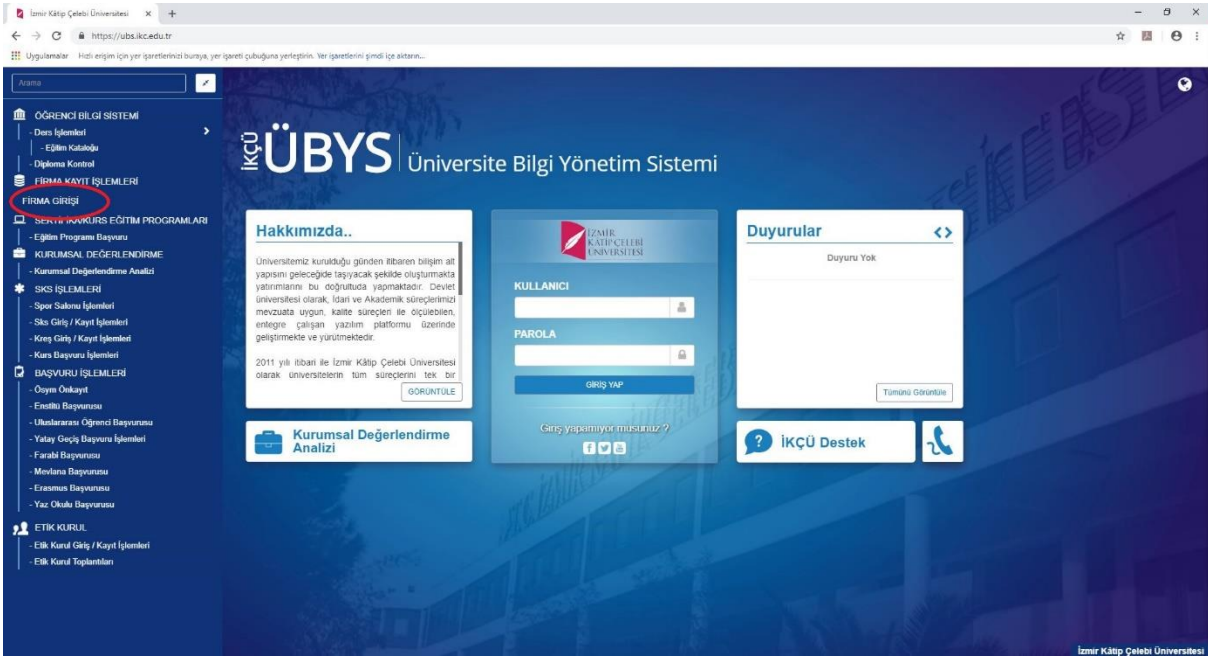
İzmir Kâtip Çelebi Üniversitesi × +

https://ubs.ikc.edu.tr

Uygulamalar Hızlı erişim için yer işaretlerinizi buraya, yer işareti çubuğuna yerleştirin. Yer işaretlerini şimdi içe aktarın...

Arama

ÖĞRENCİ BİLGİ SİSTEMİ
- Ders İşlemleri
- Eğitim Kataloğu
- Diploma Kontrol
FİRMA KAYIT İŞLEMLERİ
FİRMA GİRİŞİ
SERTİFİKA/KURS EĞİTİM PROGRAMLARI
- Eğitim Programı Başvuru
KURUMSAL DEĞERLENDİRME
- Kurumsal Değerlendirme Analizi
SKS İŞLEMLERİ
- Spor Salonu İşlemleri
- Sks Giriş / Kayıt İşlemleri
- Kreş Giriş / Kayıt İşlemleri
- Kurs Başvuru İşlemleri
BAŞVURU İŞLEMLERİ
- Ösym Önkayıt
- Enstitü Başvurusu
- Uluslararası Öğrenci Başvurusu
- Yatay Geçiş Başvuru İşlemleri
- Farabi Başvurusu
- Mevlana Başvurusu
- Erasmus Başvurusu
- Yaz Okulu Başvurusu
ETİK KURUL
- Etik Kurul Giriş / Kayıt İşlemleri
- Etik Kurul Toplantıları

İKÇÜ ÜBYS Üniversite Bilgi Yönetim Sistemi

Hakkımızda..

Üniversitemiz kurulduğu günden itibaren bilişim alt yapısını geleceğide taşıyacak şekilde oluşturmakta yatırımlarını bu doğrultuda yapmaktadır. Devlet üniversitesi olarak, İdari ve Akademik süreçlerimizi mevzuata uygun, kalite süreçleri ile ölçülebilen, entegre çalışan yazılım platformu üzerinde geliştirmekte ve yürütmektedir.

2011 yılı itibari ile İzmir Kâtip Çelebi Üniversitesi olarak üniversitelerin tüm süreçlerini tek bir

GÖRÜNTÜLE

İZMİR KÂTİP ÇELEBİ ÜNİVERSİTESİ

KULLANICI

PAROLA

GİRİŞ YAP

Giriş yapamıyor musunuz ?

Duyurular

Duyuru Yok

Tümünü Görüntüle

Kurumsal Değerlendirme Analizi

İKÇÜ Destek

İzmir Kâtip Çelebi Üniversitesi